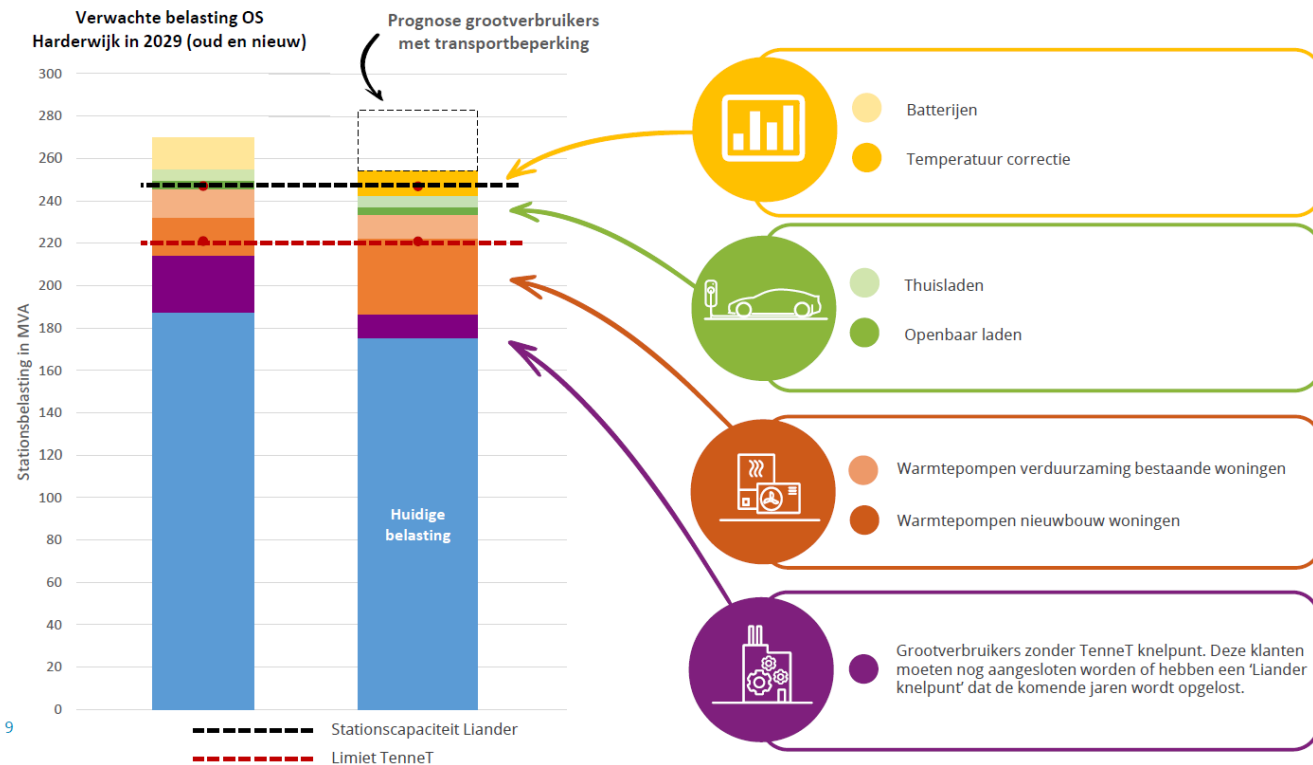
Verwachte belasting OS Harderwijk in 2029 (oud en nieuw)

Prognose grootverbruikers met transportbeperking

300
280
260
240
220
200
180
160
140
120
100
80
60
40
20
0

Stationsbelasting in MVA

Huidige belasting

Batterijen
Temperatuur correctie

Thuisladen
Openbaar laden

Warmtepompen verduurzaming bestaande woningen
Warmtepompen nieuwbouw woningen

Grootverbruikers zonder TenneT knelpunt. Deze klanten moeten nog aangesloten worden of hebben een 'Liander knelpunt' dat de komende jaren wordt opgelost.

9

Stationscapaciteit Liander
Limiet TenneT